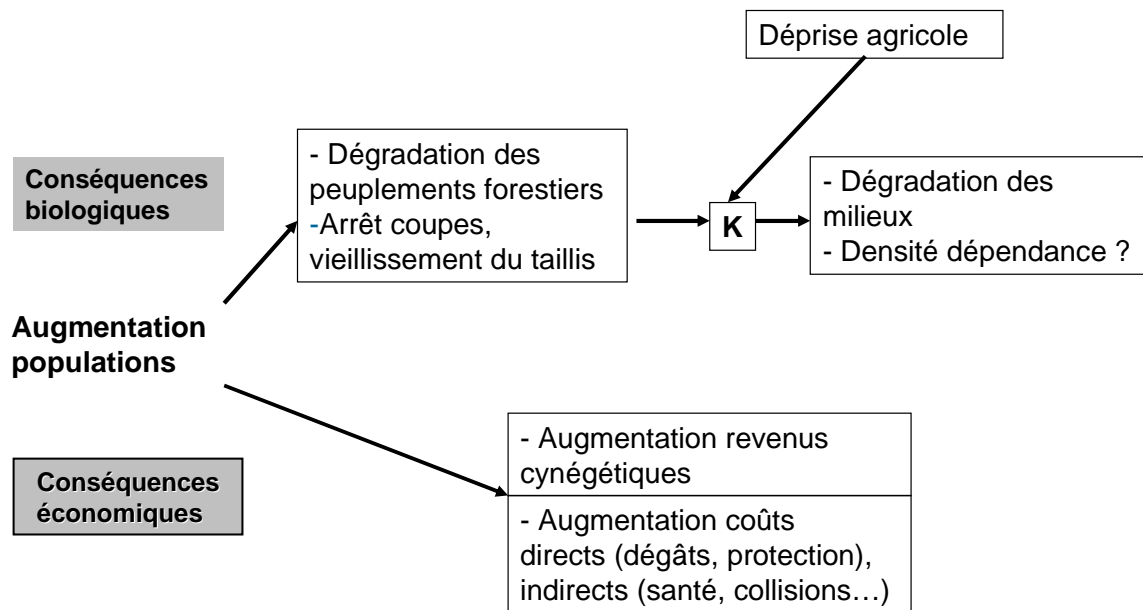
Déprise agricole

Conséquences biologiques

- Dégradation des peuplements forestiers
-Arrêt coupes, vieillissement du taillis

K

- Dégradation des milieux
- Densité dépendance ?

Augmentation populations

Conséquences économiques

- Augmentation revenus cynégétiques

- Augmentation coûts directs (dégâts, protection), indirects (santé, collisions…)